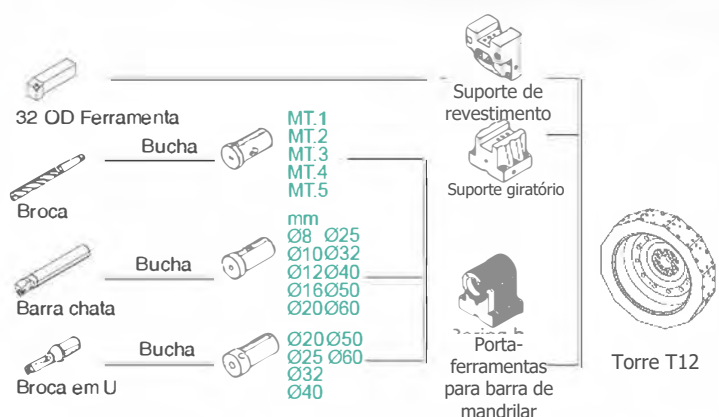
32 OD Ferramenta

Suporte de revestimento

Bucha

MT.1
MT.2
MT.3
MT.4
MT.5

Broca

Suporte giratório

mm
Ø8 Ø25
Ø10Ø32
Ø12Ø40
Ø16Ø50
Ø20Ø60

Bucha

Barra chata

Boring b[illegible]

Bucha

Ø20Ø50
Ø25 Ø60
Ø32
Ø40

Broca em U

Porta-ferramentas para barra de mandrilar

Torre T12